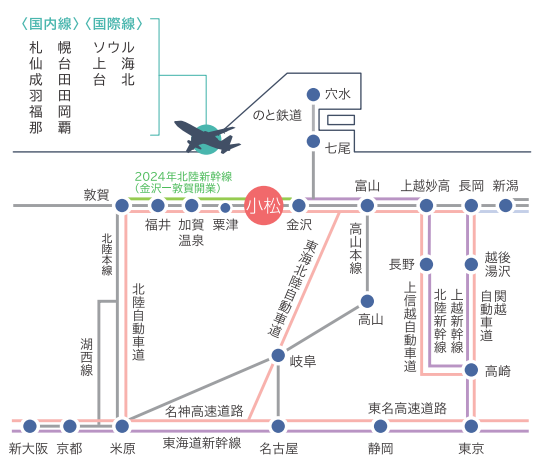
〈国内線〉〈国際線〉

札幌
仙台
成田
羽田
福岡
那覇

ソウル
上海
台北

のと鉄道
穴水
七尾

2024年北陸新幹線
（金沢ー敦賀開業）

敦賀
福井
加賀温泉
粟津
小松
金沢
富山
上越妙高
長岡
新潟

北陸本線
北陸自動車道
湖西線
東海北陸自動車道
高山本線
長野
越後湯沢
上信越自動車道
北陸新幹線
上越新幹線
関越自動車道
高山
岐阜
高崎

名神高速道路
東名高速道路
東海道新幹線

新大阪
京都
米原
名古屋
静岡
東京